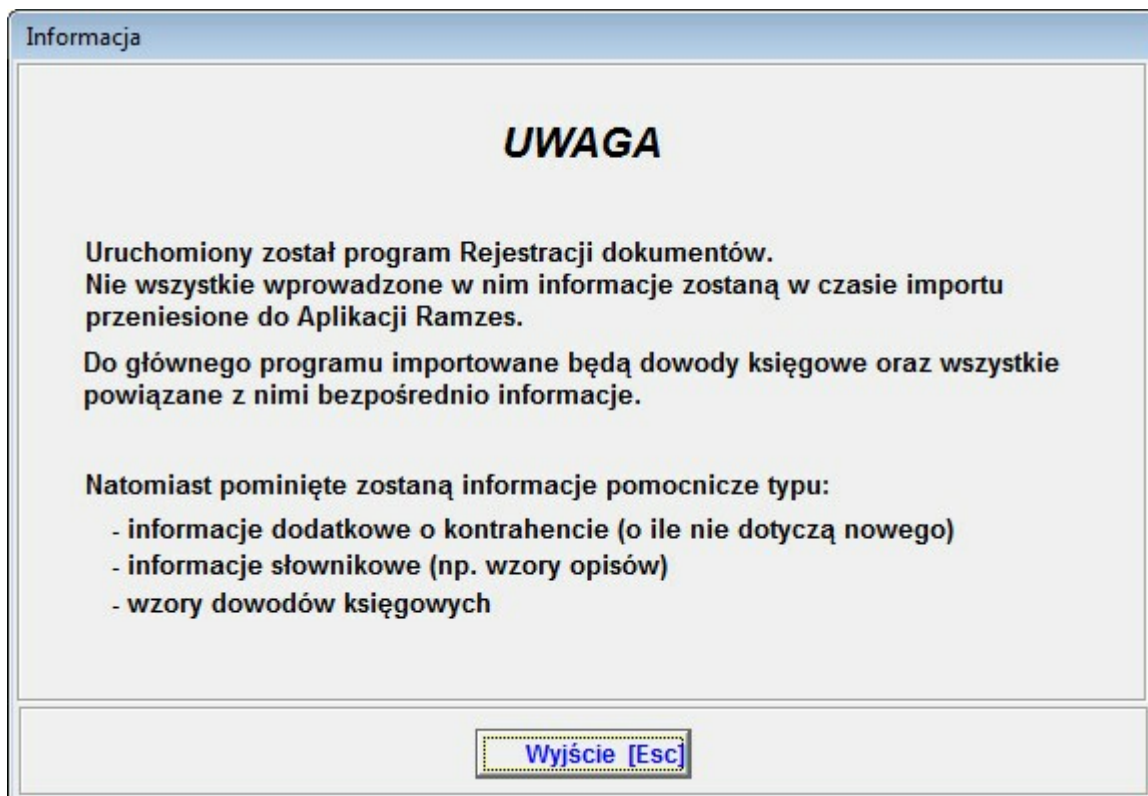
Informacja

UWAGA

Uruchomiony został program Rejestracji dokumentów.
Nie wszystkie wprowadzone w nim informacje zostaną w czasie importu przeniesione do Aplikacji Ramzes.

Do głównego programu importowane będą dowody księgowe oraz wszystkie powiązane z nimi bezpośrednio informacje.

Natomiast pominięte zostaną informacje pomocnicze typu:
- informacje dodatkowe o kontrahencie (o ile nie dotyczą nowego)
- informacje słownikowe (np. wzory opisów)
- wzory dowodów księgowych

Wyjście [Esc]